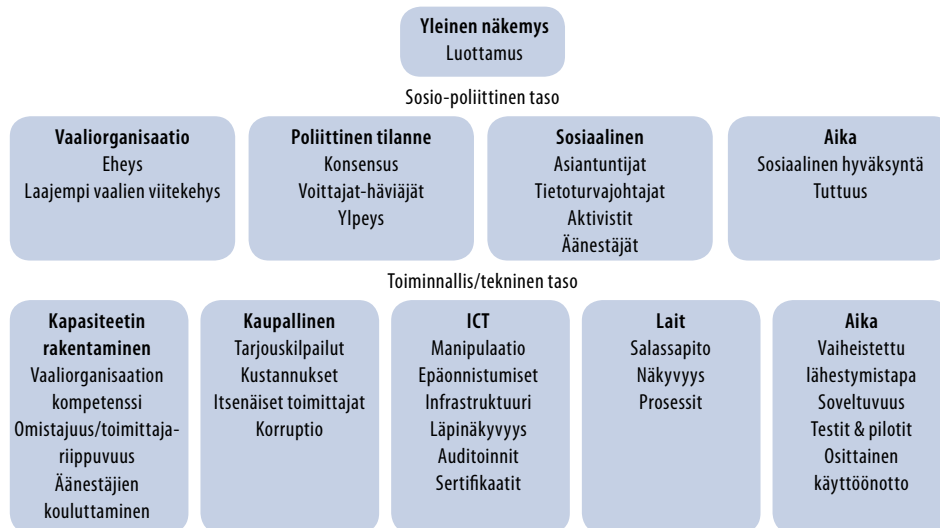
**Yleinen näkemys**
Luottamus

Sosio-poliittinen taso

**Vaaliorganisaatio**
Eheys
Laajempi vaalien viitekehys

**Poliittinen tilanne**
Konsensus
Voittajat-häviäjät
Ylpeys

**Sosiaalinen**
Asiantuntijat
Tietoturvajohtajat
Aktivistit
Äänestäjät

**Aika**
Sosiaalinen hyväksyntä
Tuttuus

Toiminnallis/tekninen taso

**Kapasiteetin rakentaminen**
Vaaliorganisaation kompetenssi
Omistajuus/toimittaja-riippuvuus
Äänestäjien kouluttaminen

**Kaupallinen**
Tarjouskilpailut
Kustannukset
Itsenäiset toimittajat
Korruptio

**ICT**
Manipulaatio
Epäonnistumiset
Infrastruktuuri
Läpinäkyvyys
Auditoinnit
Sertifikaatit

**Lait**
Salassapito
Näkyvyys
Prosessit

**Aika**
Vaiheistettu lähestymistapa
Soveltuvuus
Testit & pilotit
Osittainen käyttöönotto